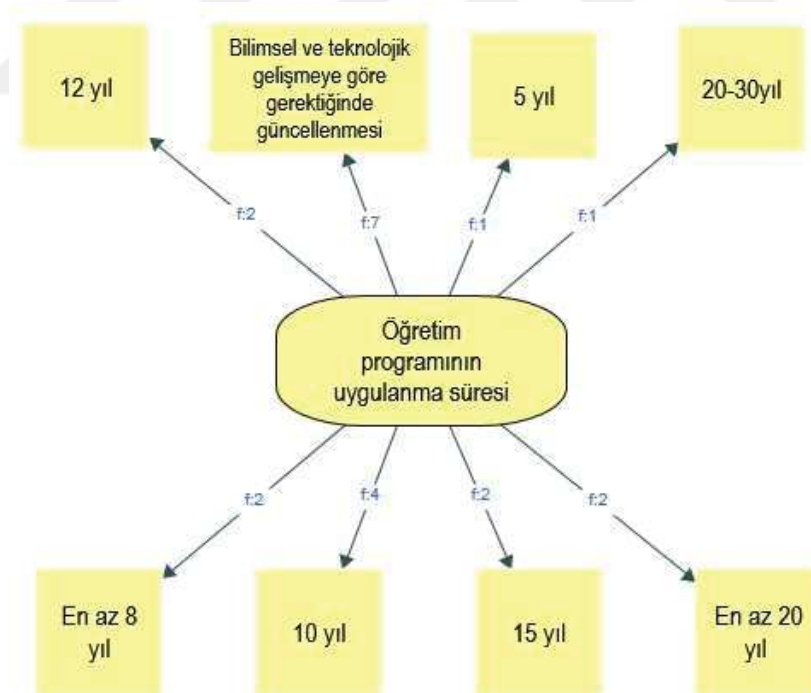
12 yıl

Bilimsel ve teknolojik gelişmeye göre gerektiğinde güncellenmesi

5 yıl

20-30yıl

f:2

f:7

f:1

f:1

Öğretim programının uygulanma süresi

f:2

f:4

f:2

f:2

En az 8 yıl

10 yıl

15 yıl

En az 20 yıl